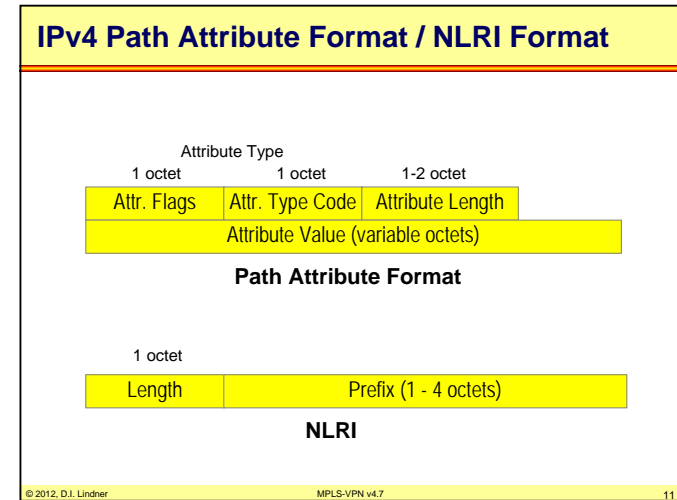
IPv4 Path Attribute Format / NLRI Format

Attribute Type

1 octet

1 octet

1-2 octet

| Attr. Flags | Attr. Type Code | Attribute Length |
|---|---|---|
| Attribute Value (variable octets) | | |

Path Attribute Format

1 octet

| Length | Prefix (1 - 4 octets) |
|---|---|

NLRI

© 2012, D.I. Lindner

MPLS-VPN v4.7

11